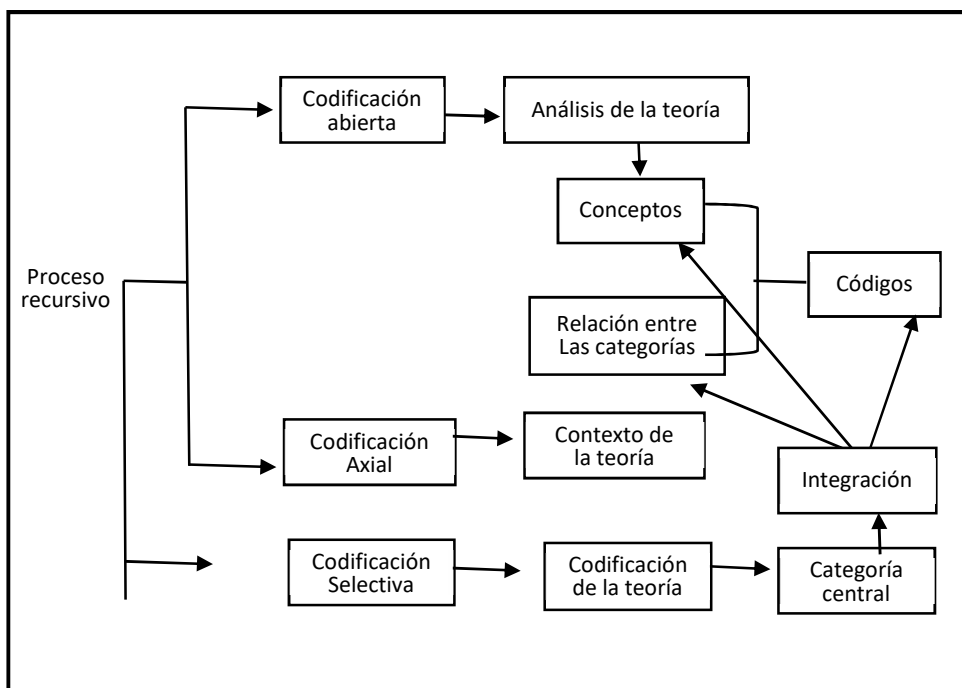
Proceso recursivo

Codificación abierta

Análisis de la teoría

Conceptos

Códigos

Relación entre Las categorías

Codificación Axial

Contexto de la teoría

Integración

Codificación Selectiva

Codificación de la teoría

Categoría central